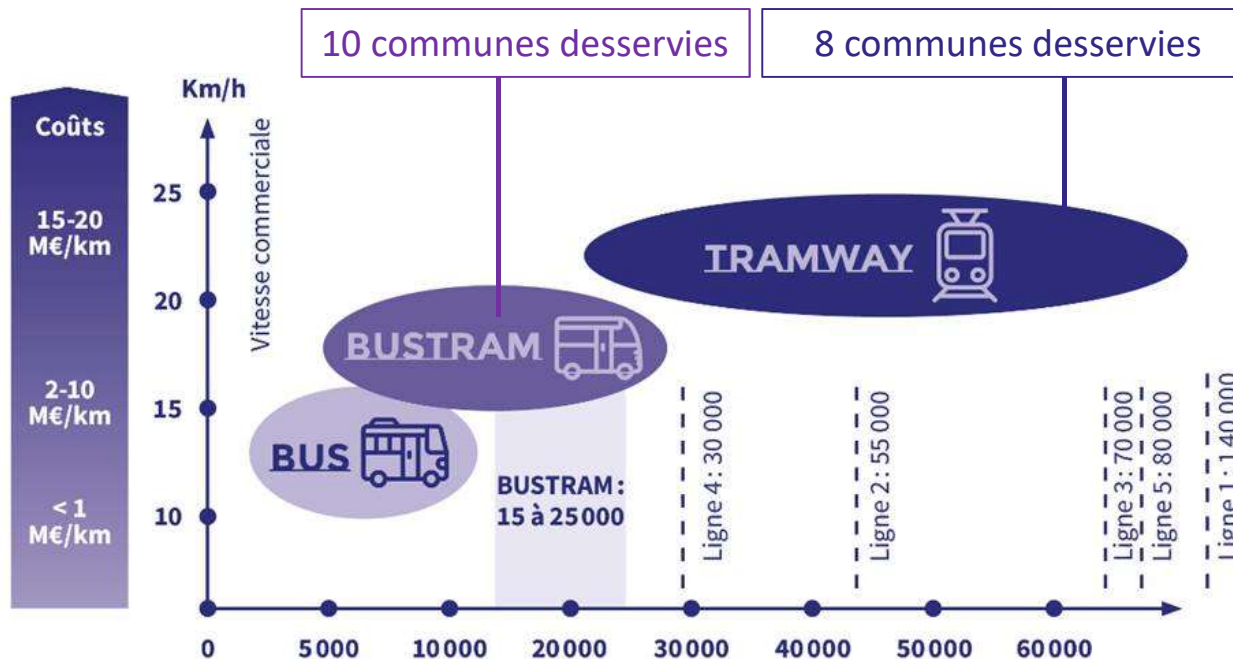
10 communes desservies

8 communes desservies

Coûts

15-20 M€/km

2-10 M€/km

< 1 M€/km

Km/h

Vitesse commerciale

25

20

15

10

TRAMWAY

BUSTRAM

BUS

BUSTRAM : 15 à 25000

Ligne 4 : 30 000

Ligne 2 : 55 000

Ligne 3 : 70 000

Ligne 5 : 80 000

Ligne 1 : 140 000

0 5000 10000 20000 30000 40000 50000 60000